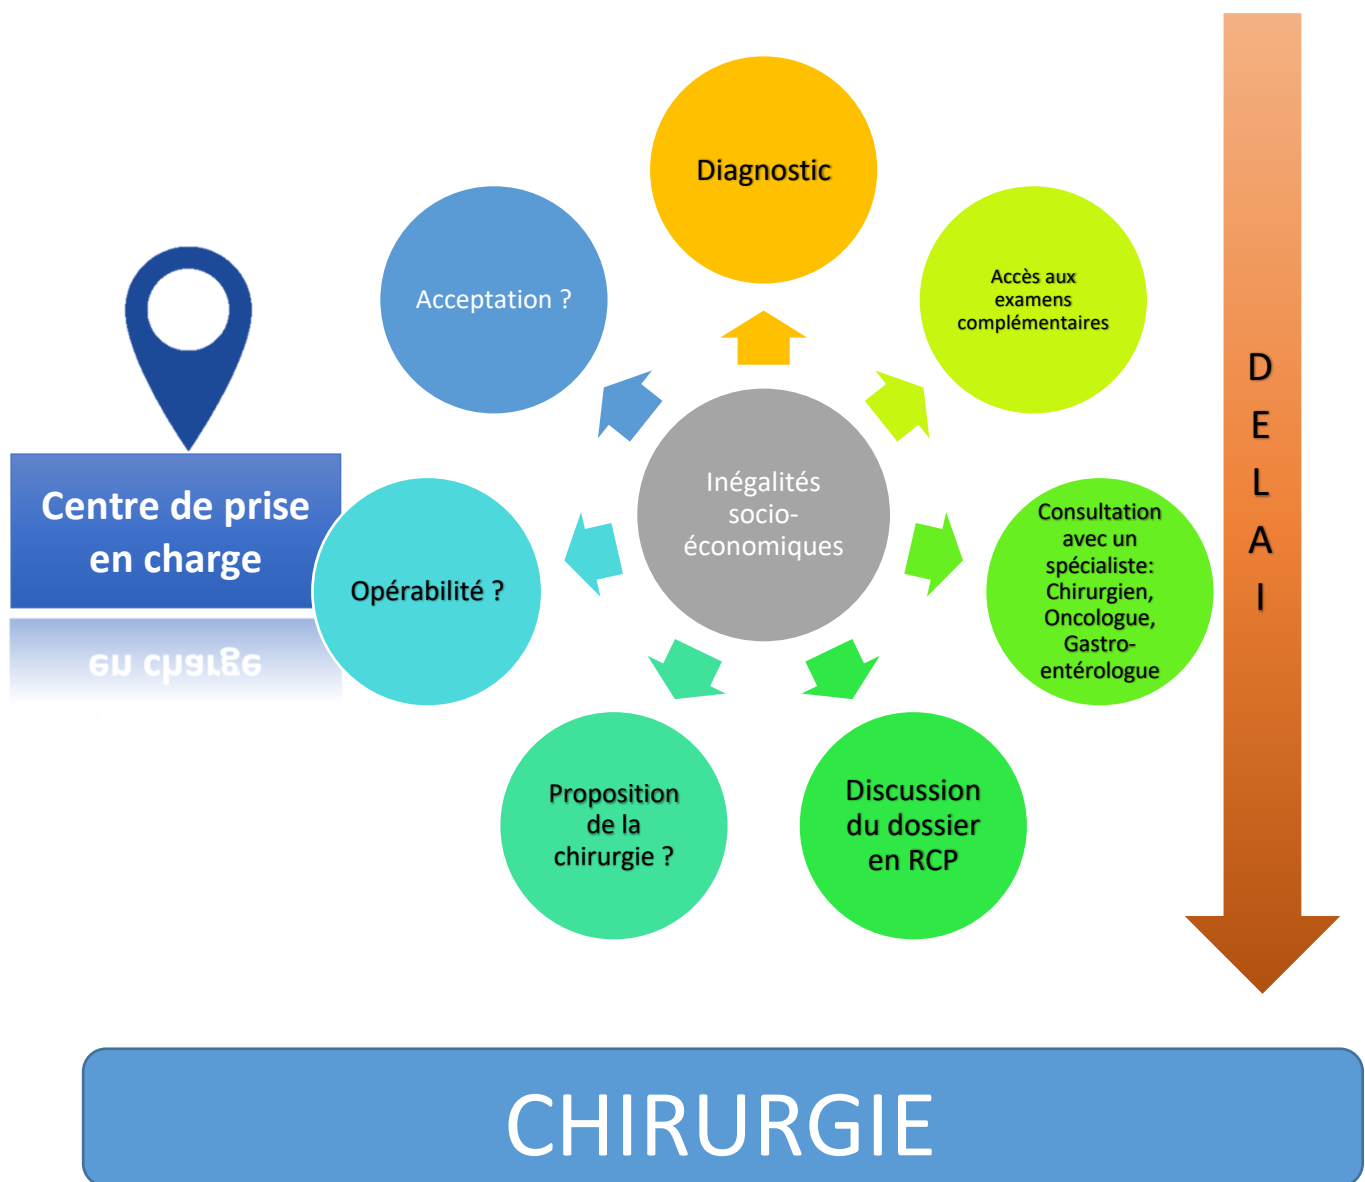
Centre de prise en charge

Inégalités socio-économiques

Diagnostic

Accès aux examens complémentaires

Consultation avec un spécialiste: Chirurgien, Oncologue, Gastro-entérologue

Discussion du dossier en RCP

Proposition de la chirurgie ?

Opérabilité ?

Acceptation ?

D E L A I

CHIRURGIE